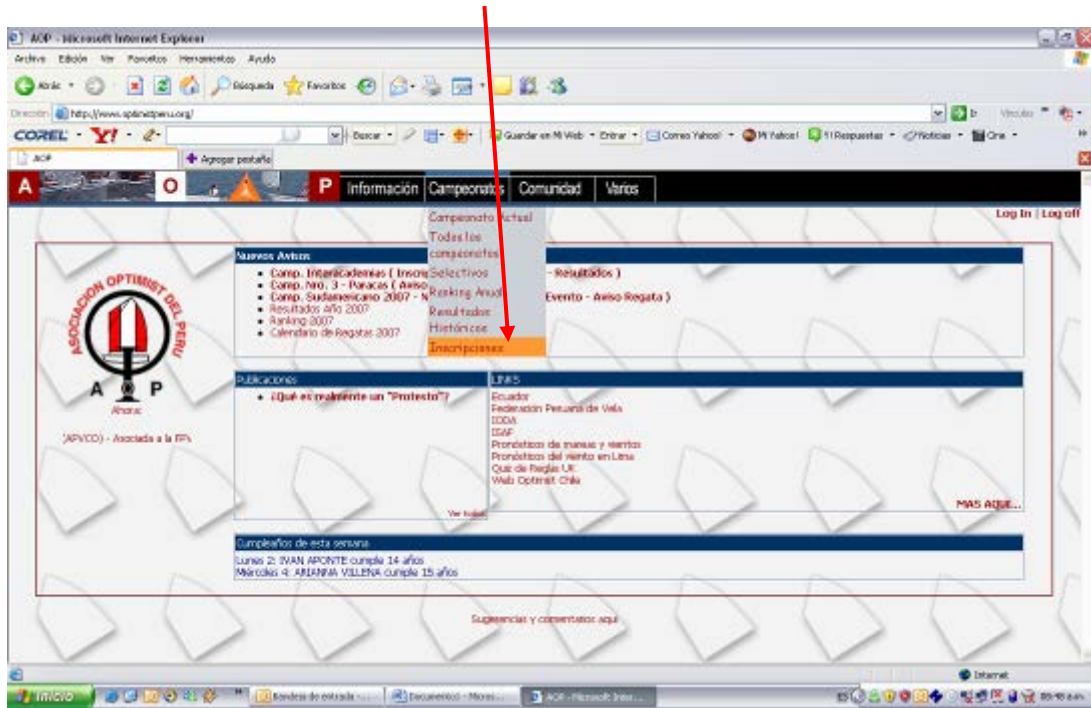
AOP - Microsoft Internet Explorer

Archivo Edición Ver Favoritos Herramientas Ayuda

Atrás Búsqueda Favoritos

Dirección http://www.optimistperu.org/ Ir Vínculos

COREL Y! Buscar Guardar en Mi Web Entrar Correo Yahoo! Mi Yahoo! Respuestas Noticias Cine

AOP

Agregar pestaña

A O P Información Campeonatos Comunidad Varios

Log In | Log off

Campeonato Actual
Todos los campeonatos
Selectivos
Ranking Anual
Resultados
Históricos
Inscripciones

Nuevos Avisos
• Comp. Interacademias ( Inscr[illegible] - Resultados )
• Comp. Nro. 3 - Paracas ( Aviso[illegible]
• Comp. Sudamericano 2007 - N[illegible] Evento - Aviso Regata )
• Resultados Año 2007
• Ranking 2007
• Calendario de Regatas 2007

ASOCIACION OPTIMIST DEL PERU
A O P
Ahora:
(APVCO) - Asociada a la FP\

Publicaciones
• ¿Qué es realmente un "Protesto"?
Ver todas

LINKS
Ecuador
Federacion Peruana de Vela
IODA
ISAF
Pronósticos de mareas y vientos
Pronóstico del viento en Lima
Quiz de Reglas UK
Web Optimist Chile
MAS AQUI...

Cumpleaños de esta semana
Lunes 2: IVAN APONTE cumple 14 años
Miércoles 4: ARIANNA VILLENA cumple 15 años

Sugerencias y comentarios aqui

Internet

Inicio Bandeja de entrada - ... Documento1 - Micros... AOP - Microsoft Inter...